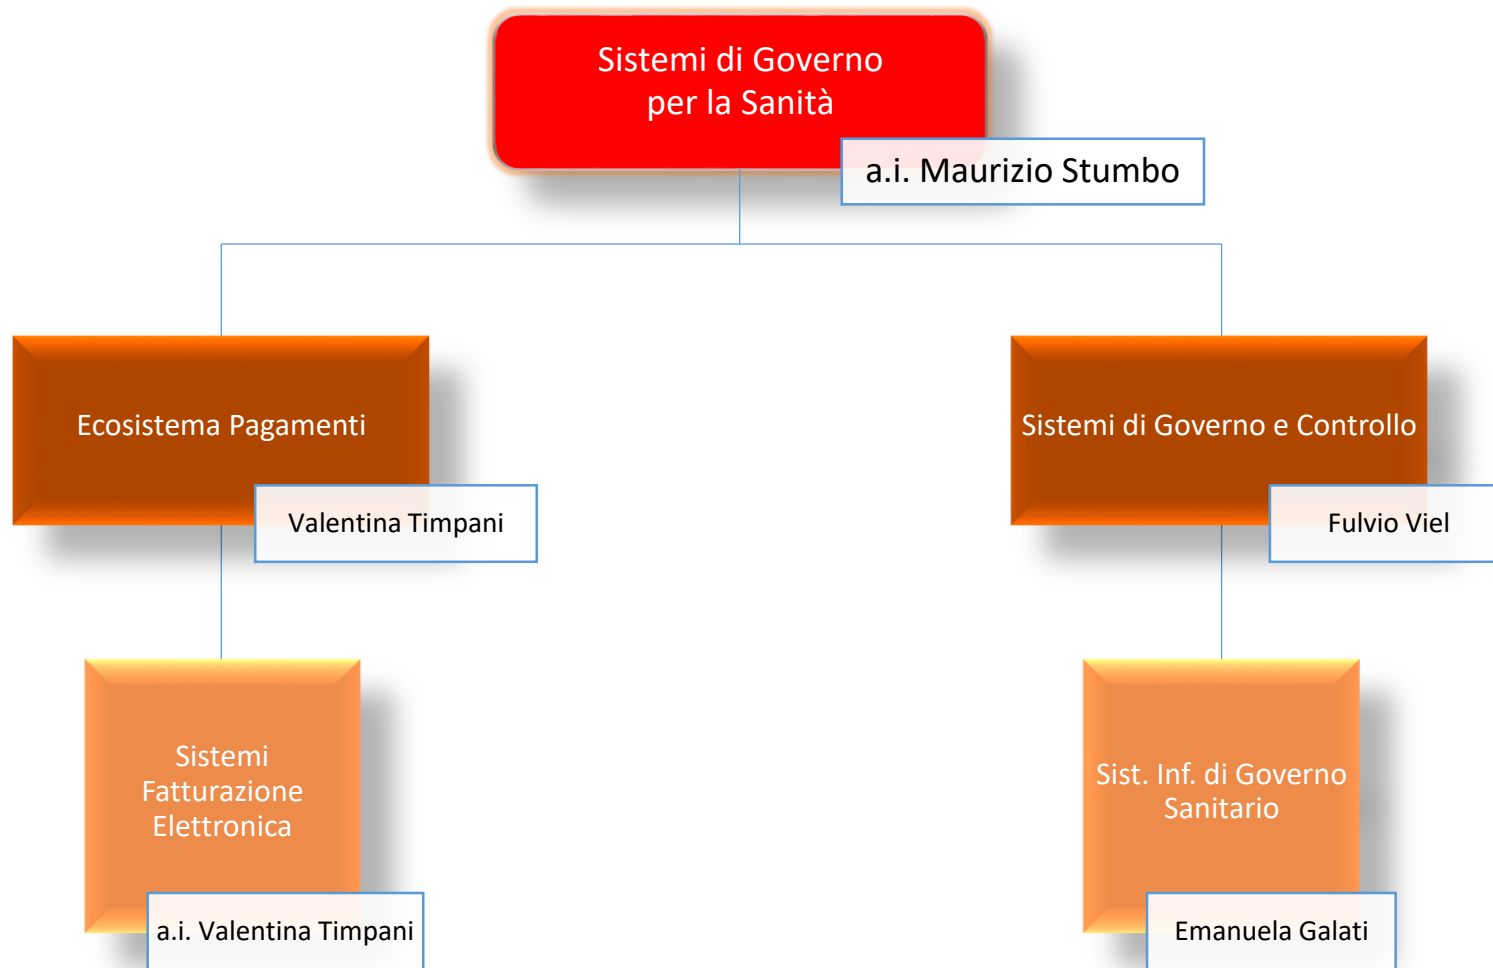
Sistemi di Governo per la Sanità

a.i. Maurizio Stumbo

Ecosistema Pagamenti

Valentina Timpani

Sistemi di Governo e Controllo

Fulvio Viel

Sistemi Fatturazione Elettronica

a.i. Valentina Timpani

Sist. Inf. di Governo Sanitario

Emanuela Galati